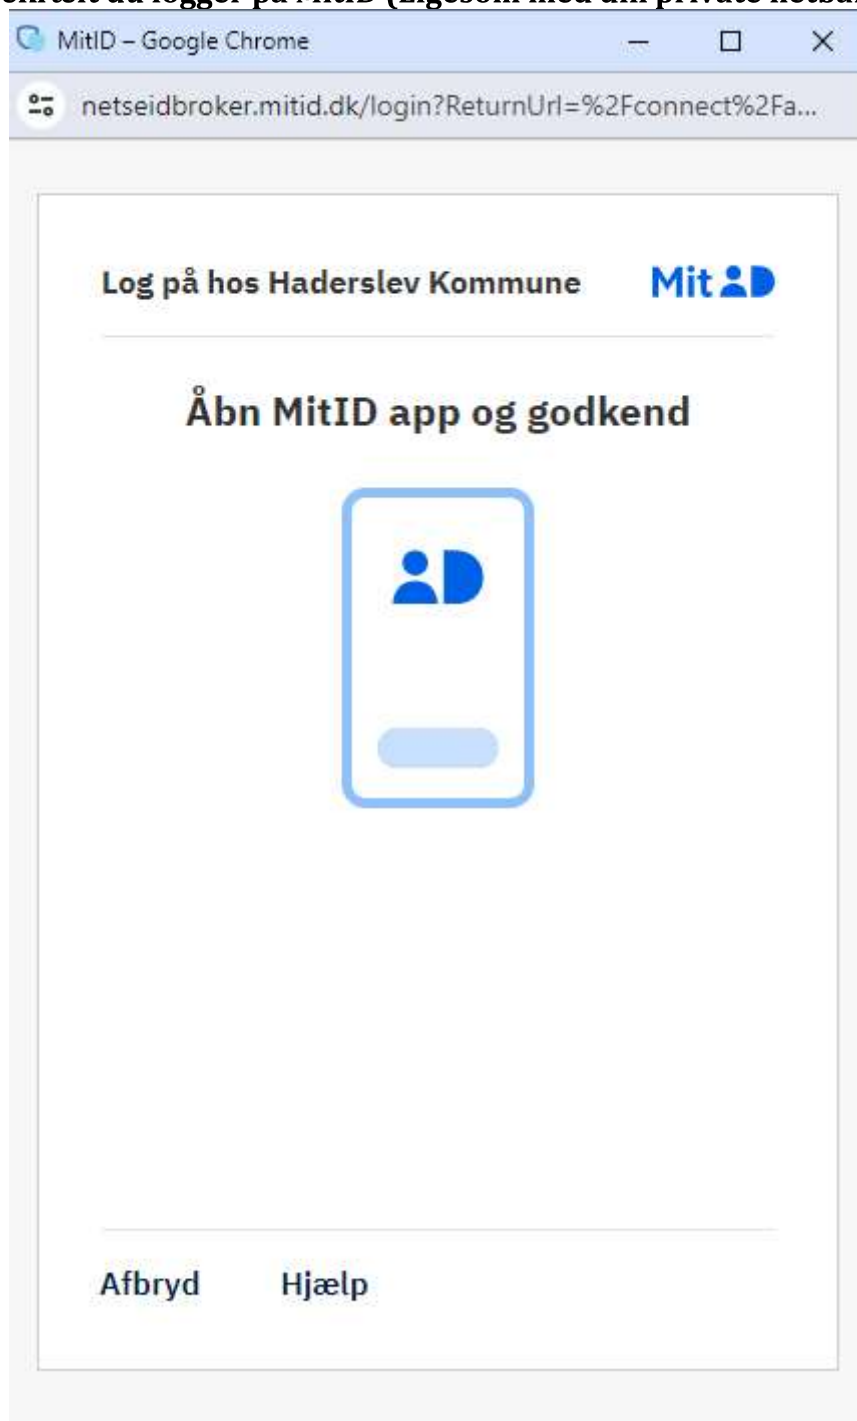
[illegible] du logger på MitID (ligesom med din private netba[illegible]

MitID – Google Chrome

netseidbroker.mitid.dk/login?ReturnUrl=%2Fconnect%2Fa...

Log på hos Haderslev Kommune

MitID

Åbn MitID app og godkend

Afbryd Hjælp